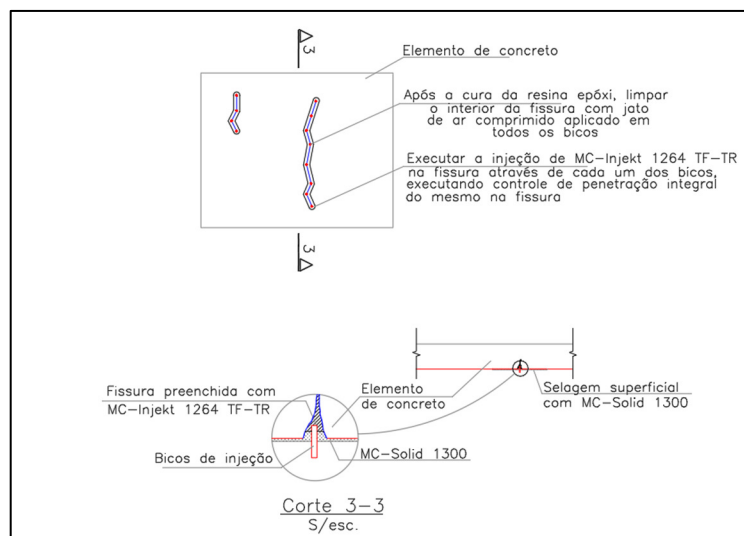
3

Elemento de concreto

Após a cura da resina epóxi, limpar o interior da fissura com jato de ar comprimido aplicado em todos os bicos

Executar a injeção de MC-Injekt 1264 TF-TR na fissura através de cada um dos bicos, executando controle de penetração integral do mesmo na fissura

3

A

Fissura preenchida com MC-Injekt 1264 TF-TR

Elemento de concreto

Selagem superficial com MC-Solid 1300

Bicos de injeção

MC-Solid 1300

Corte 3-3
S/esc.